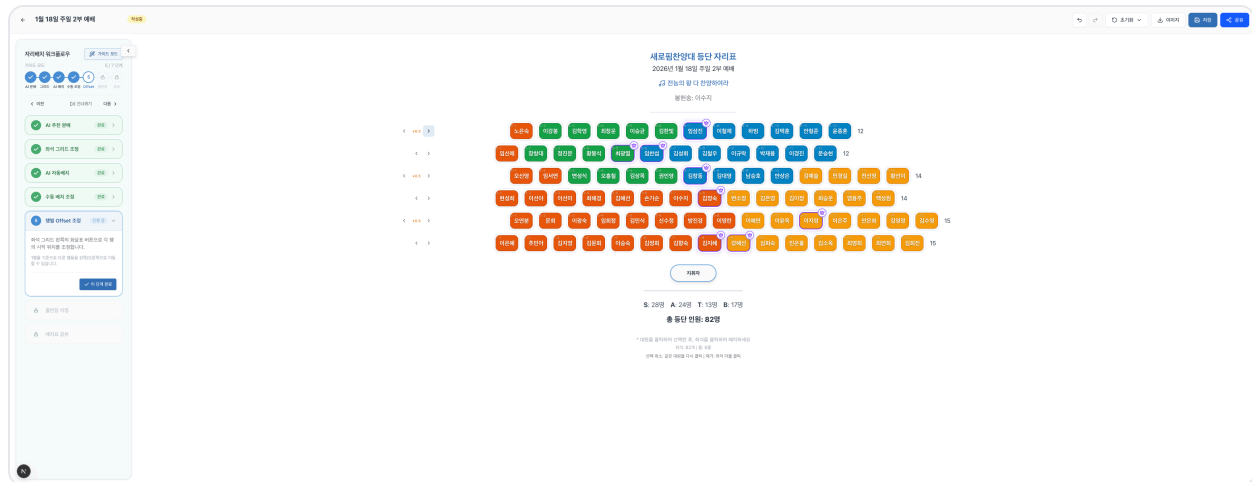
1월 18일 주일 2부 예배

작성중

초기화

이미지

저장

공유

자리배치 워크플로우

가이드 접기

자리도 감도

6 / 7 단계

AI 분배

그리드

AI 배치

수동 조정

Offset

이전

다음

AI 추천 분배 완료

파트 그리드 조정 완료

AI 자동배치 완료

수동 배치 조정 완료

6 행별 Offset 조정

파트 그리드 완쪽에 화살표 버튼으로 각 행의 시작 위치를 조정합니다.

이 단계 완료

플랜업 이동

에이터 검토

새로핌찬양대 등단 자리표

2026년 1월 18일 주일 2부 예배

전능의 팔 다 찬양하여라

봉헌송: 이수지

12

12

14

14

15

15

지휘자

S: 28명 A: 24명 T: 13명 B: 17명

총 등단 인원: 82명

N